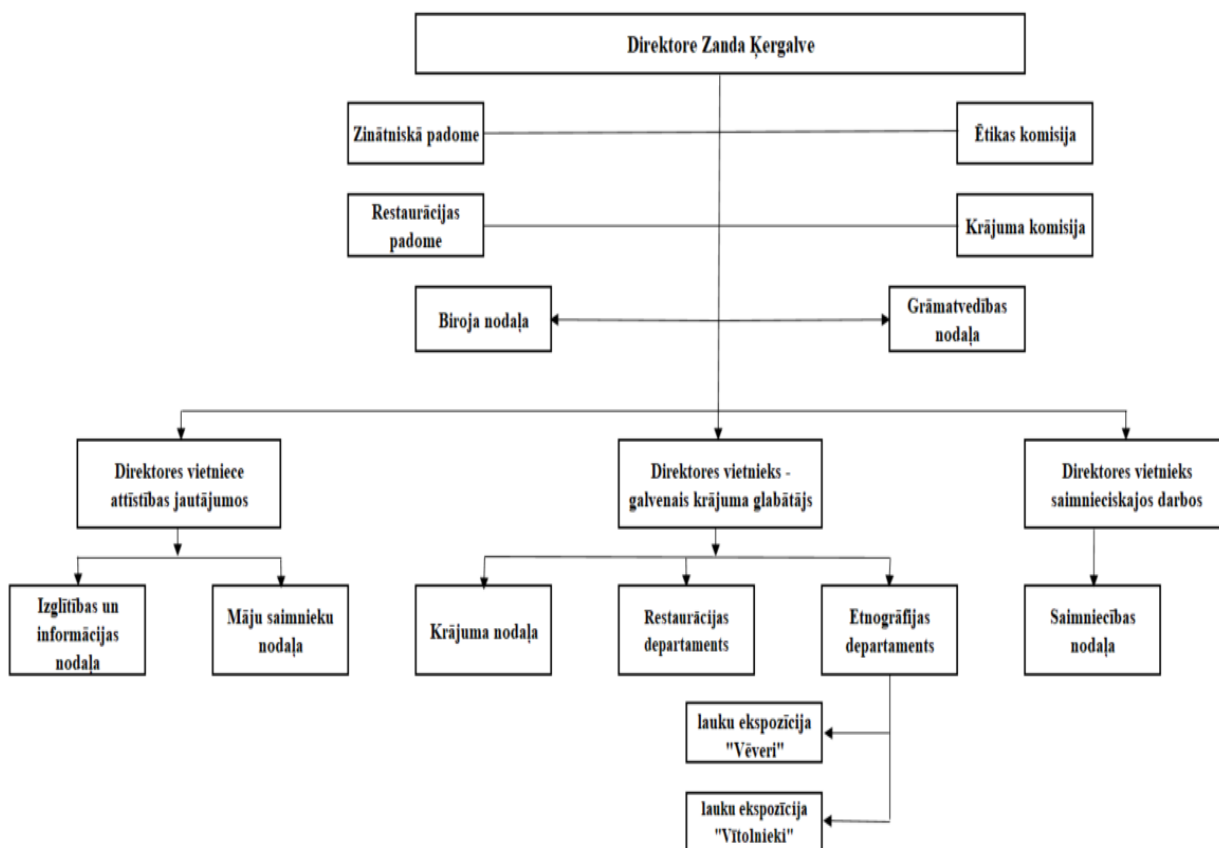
Direktore Zanda Ķergalve

Zinātniskā padome

Ētikas komisija

Restaurācijas padome

Krājuma komisija

Biroja nodaļa

Grāmatvedības nodaļa

Direktores vietniece attīstības jautājumos

Direktores vietnieks - galvenais krājuma glabātājs

Direktores vietnieks saimnieciskajos darbos

Izglītības un informācijas nodaļa

Māju saimnieku nodaļa

Krājuma nodaļa

Restaurācijas departaments

Etnogrāfijas departaments

Saimniecības nodaļa

lauku ekspozīcija "Vēveri"

lauku ekspozīcija "Vītolnieki"